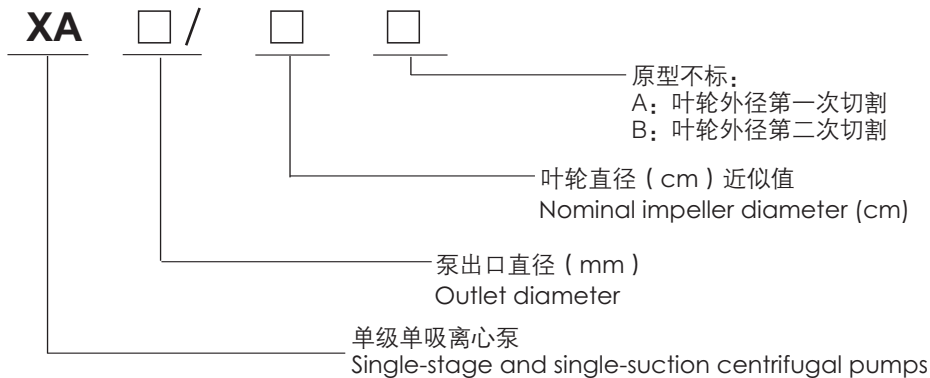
XA □ / □ □

原型不标：
A：叶轮外径第一次切割
B：叶轮外径第二次切割

叶轮直径（cm）近似值
Nominal impeller diameter (cm)

泵出口直径（mm）
Outlet diameter

单级单吸离心泵
Single-stage and single-suction centrifugal pumps